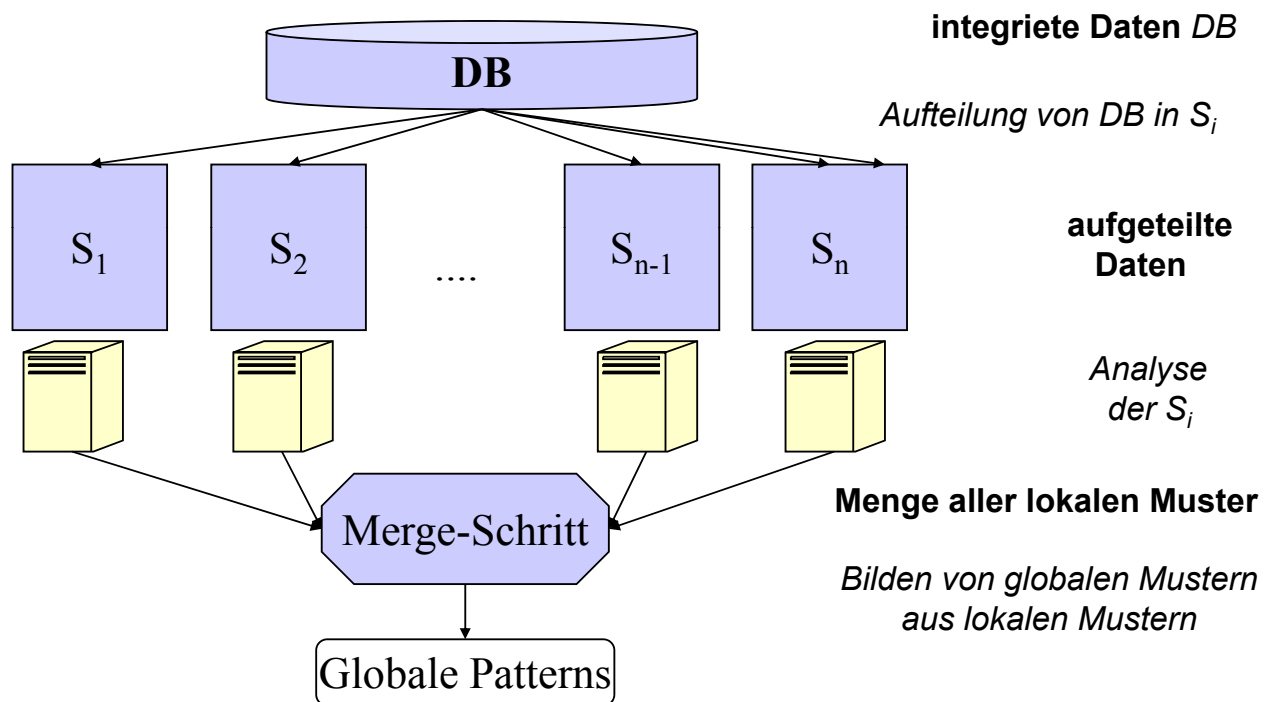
DB

integriete Daten *DB*

*Aufteilung von DB in $S_i$*

$S_1$

$S_2$

....

$S_{n-1}$

$S_n$

aufgeteilte Daten

*Analyse der $S_i$*

Menge aller lokalen Muster

Merge-Schritt

*Bilden von globalen Mustern aus lokalen Mustern*

Globale Patterns